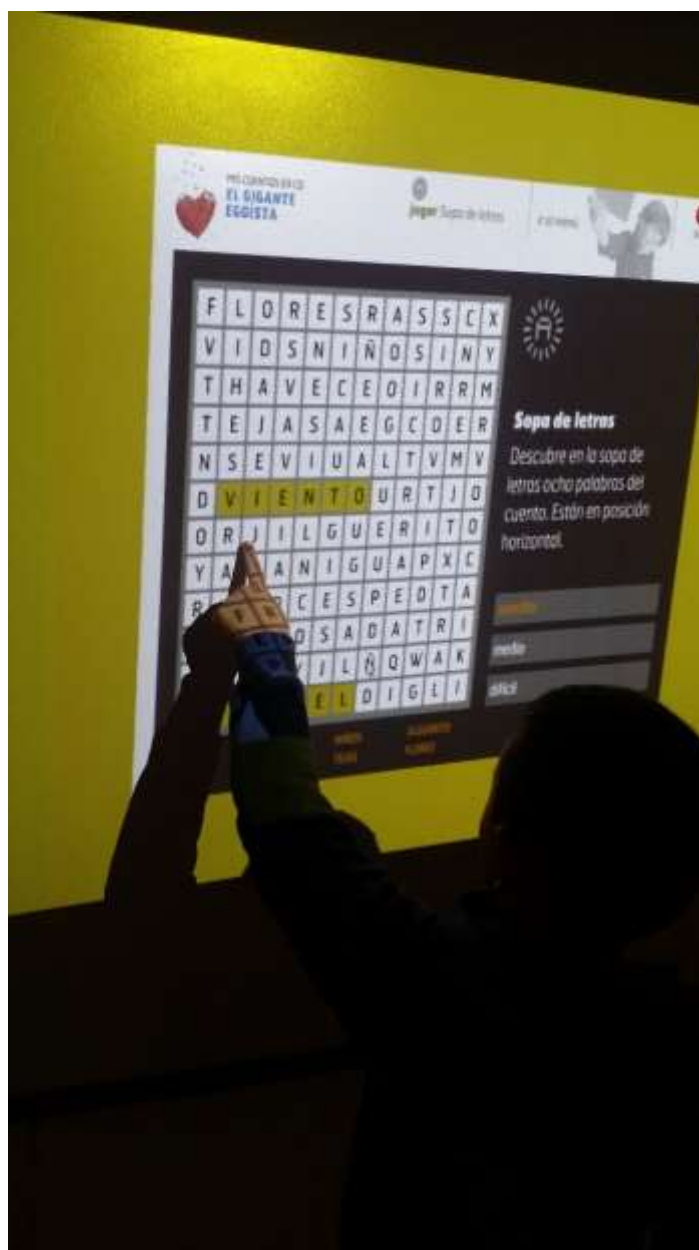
MIS CUENTOS EN CD
EL GIGANTE EGOISTA

jugar Sopa de letras

F L O R E S R A S S C X
V I D S N I Ñ O S I N Y
T H A V E C E O I R R M
T E J A S A E G C D E R
N S E V I U A L T V M V
D V I E N T O U R T J O
O R J I L G U E R I T O
Y A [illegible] A N I G U A P X C
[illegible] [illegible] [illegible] C E S P E D T A
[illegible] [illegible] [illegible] D S A D A T R I
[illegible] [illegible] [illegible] V I L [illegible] Q W A K
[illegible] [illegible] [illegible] E L D I G L I

Sopa de letras
Descubre en la sopa de letras ocho palabras del cuento. Están en posición horizontal.

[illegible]
media
difícil

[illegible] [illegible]
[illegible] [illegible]